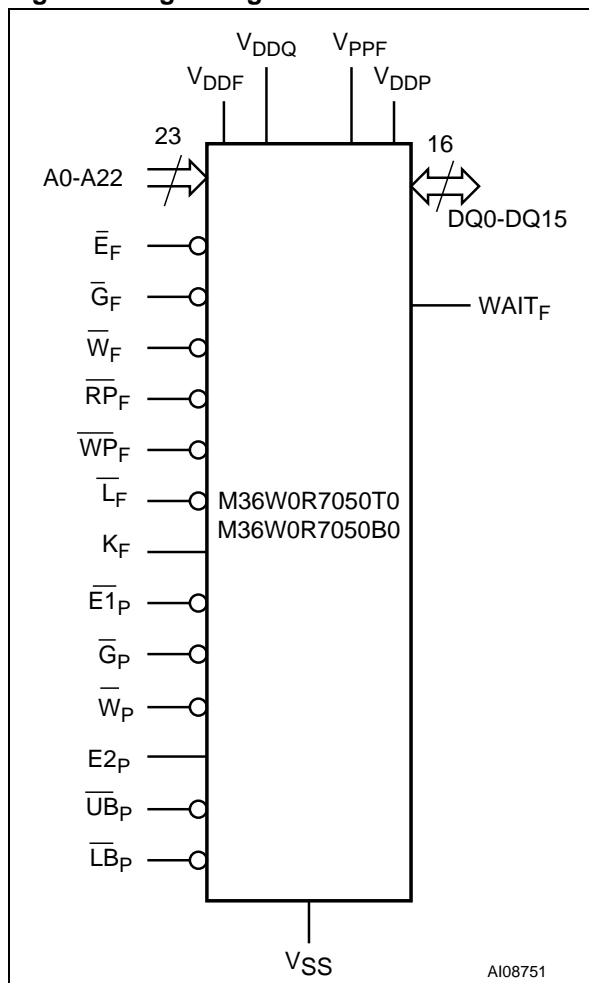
$V_{DDQ}$ $V_{PPF}$
$V_{DDF}$ $V_{DDP}$

23
A0-A22

16
DQ0-DQ15

$\overline{E}_F$
$\overline{G}_F$
$\overline{W}_F$
$\overline{RP}_F$
$\overline{WP}_F$
$\overline{L}_F$
$K_F$
$\overline{E1}_P$
$\overline{G}_P$
$\overline{W}_P$
$E2_P$
$\overline{UB}_P$
$\overline{LB}_P$

$WAIT_F$

M36W0R7050T0
M36W0R7050B0

$V_{SS}$

AI08751